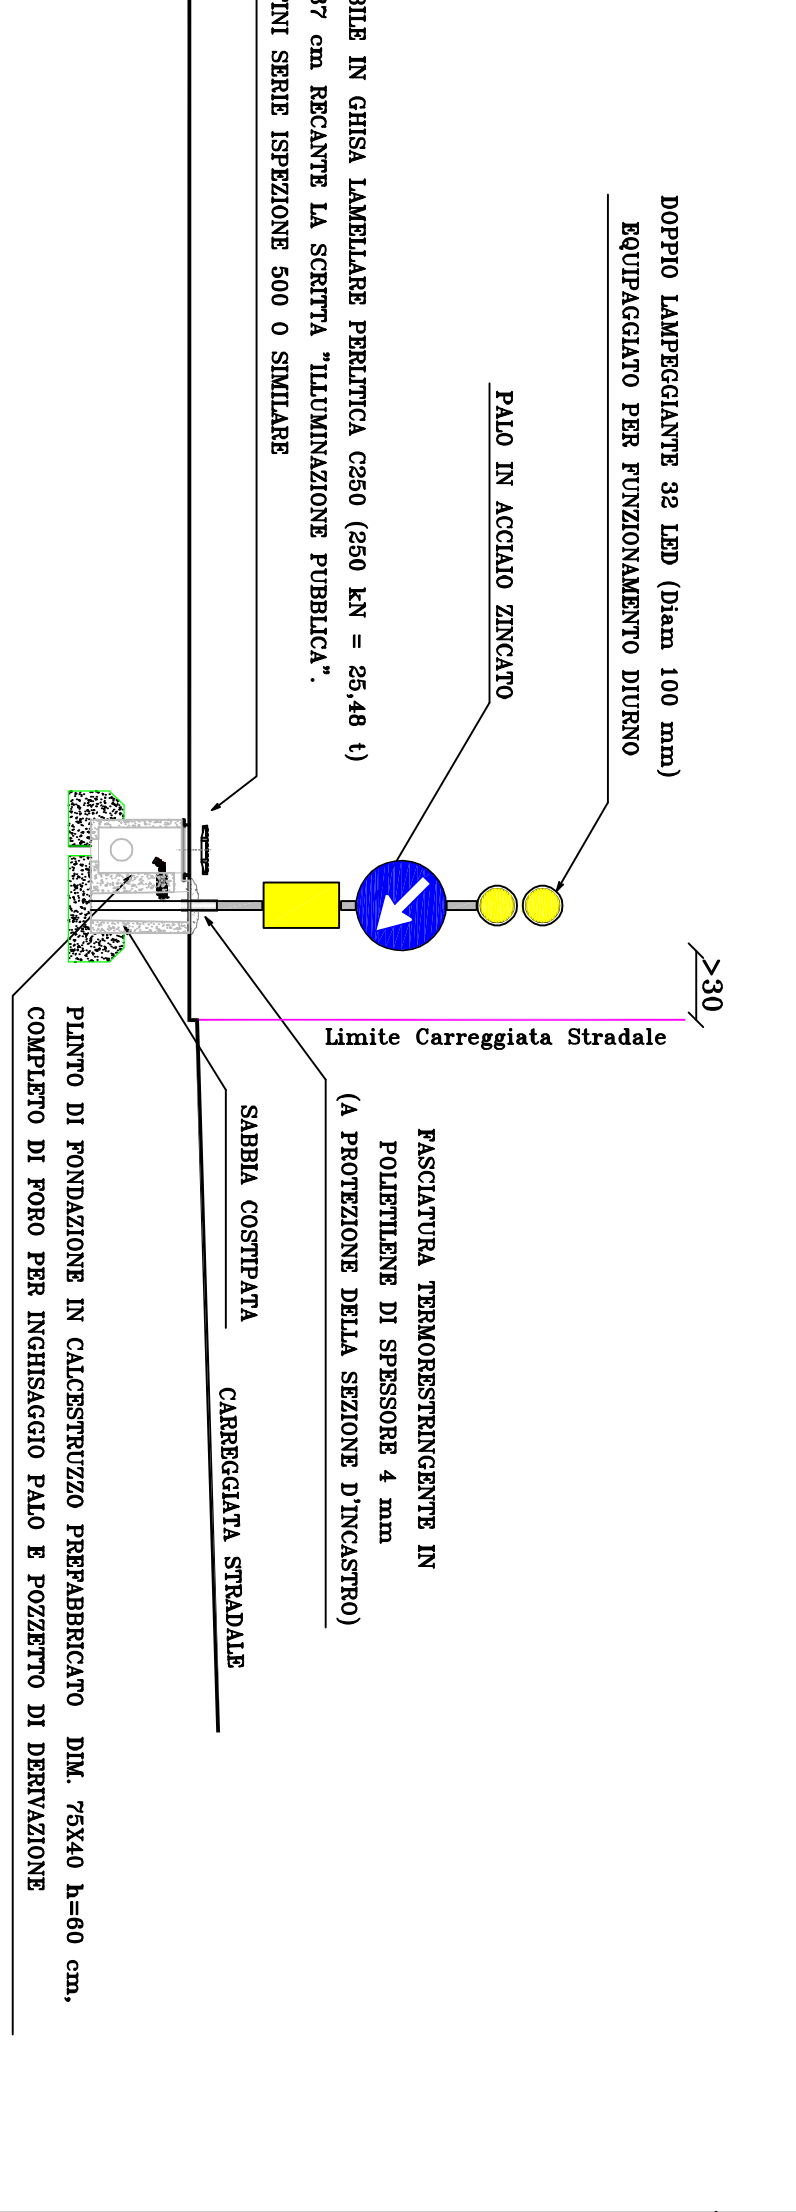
DOPPIO LAMPEGGIANTE 32 LED (Diam 100 mm)
EQUIPAGGIATO PER FUNZIONAMENTO DIURNO

PALO IN ACCIAIO ZINCATO

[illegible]BILE IN GHISA LAMELLARE PERLITICA C250 (250 kN = 25,48 t)
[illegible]37 cm RECANTE LA SCRITTA "ILLUMINAZIONE PUBBLICA".
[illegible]INI SERIE ISPEZIONE 500 O SIMILARE

>30

Limite Carreggiata Stradale

FASCIATURA TERMORESTRINGENTE IN
POLIETILENE DI SPESSORE 4 mm
(A PROTEZIONE DELLA SEZIONE D'INCASTRO)

SABBIA COSTIPATA

CARREGGIATA STRADALE

PLINTO DI FONDAZIONE IN CALCESTRUZZO PREFABBRICATO DIM. 75X40 h=60 cm,
COMPLETO DI FORO PER INGHISAGGIO PALO E POZZETTO DI DERIVAZIONE